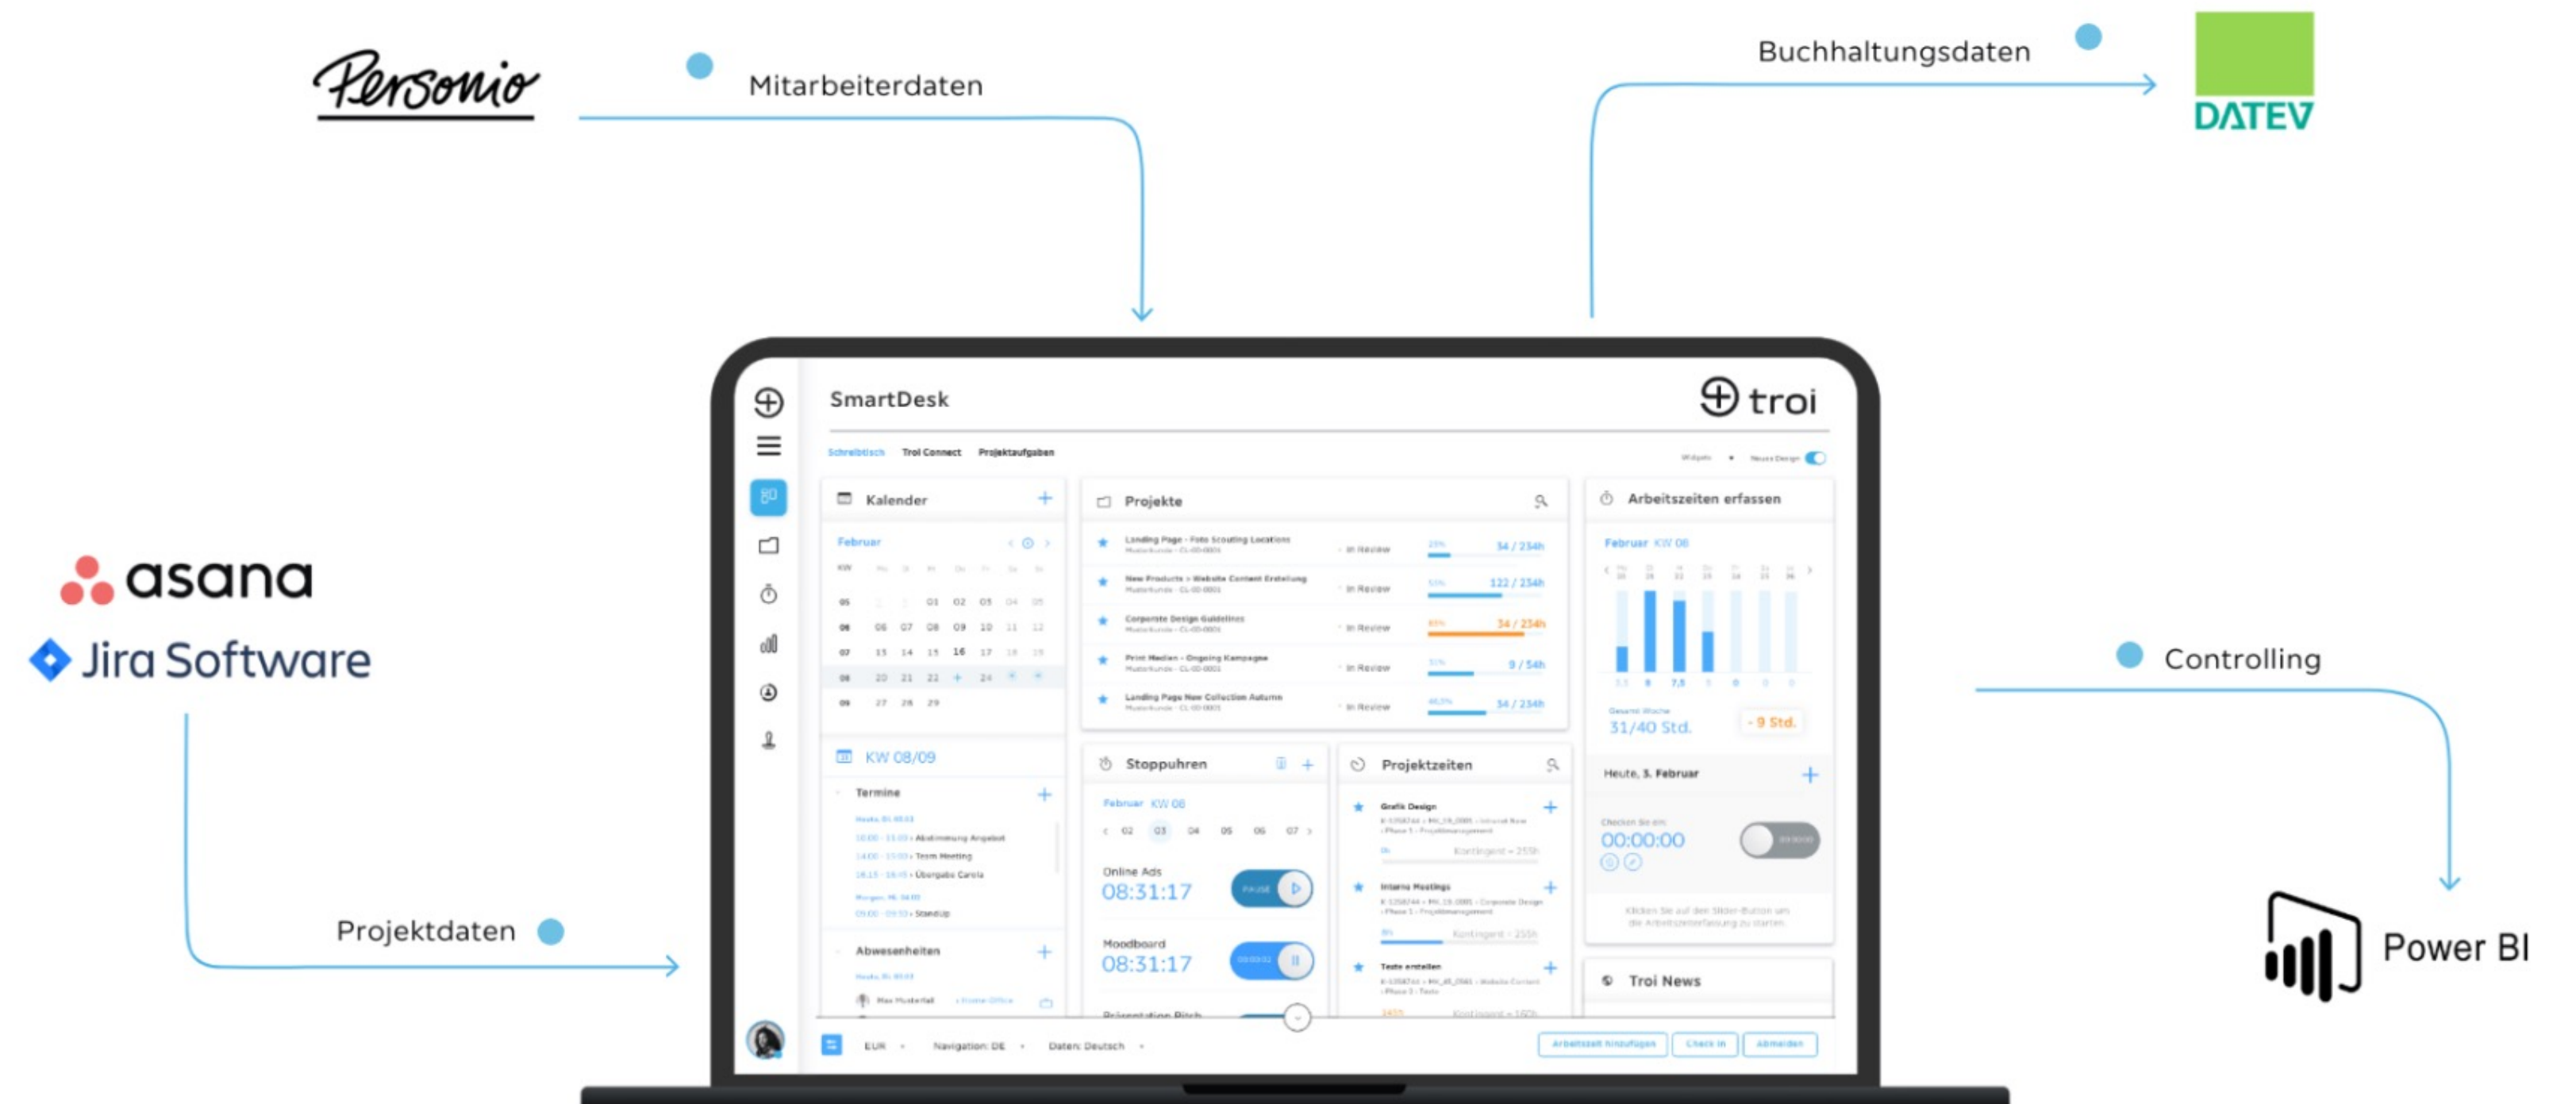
Personio

Mitarbeiterdaten

Buchhaltungsdaten

DATEV

asana

Jira Software

Projektdaten

Controlling

Power BI

SmartDesk

troi

Schreibtisch Troi Connect Projektaufgaben

Kalender

Februar

| KW | Mo | Di | Mi | Do | Fr | Sa | So |
|---|---|---|---|---|---|---|---|
| 05 | | | 01 | 02 | 03 | 04 | 05 |
| 06 | 06 | 07 | 08 | 09 | 10 | 11 | 12 |
| 07 | 13 | 14 | 15 | 16 | 17 | 18 | 19 |
| 08 | 20 | 21 | 22 | | 24 | | |
| 09 | 27 | 28 | 29 | | | | |

KW 08/09

Termine

Abwesenheiten

Projekte

Landing Page - Foto Scouting Locations In Review 34 / 234h

New Products > Website Content Erstellung In Review 122 / 234h

Corporate Design Guidelines In Review 34 / 234h

Print Medien - Ongoing Kampagne In Review 9 / 54h

Landing Page New Collection Autumn In Review 34 / 234h

Stoppuhren

Februar KW 08

02 03 04 05 06 07

Online Ads

08:31:17

Moodboard

08:31:17

Präsentation Pitch

Projektzeiten

Grafik Design

Interne Meetings

Texte erstellen

Arbeitszeiten erfassen

Februar KW 08

31/40 Std.

- 9 Std.

Heute, 3. Februar

00:00:00

Troi News

EUR Navigation: DE Daten: Deutsch

Arbeitszeit hinzufügen Check in Abmelden